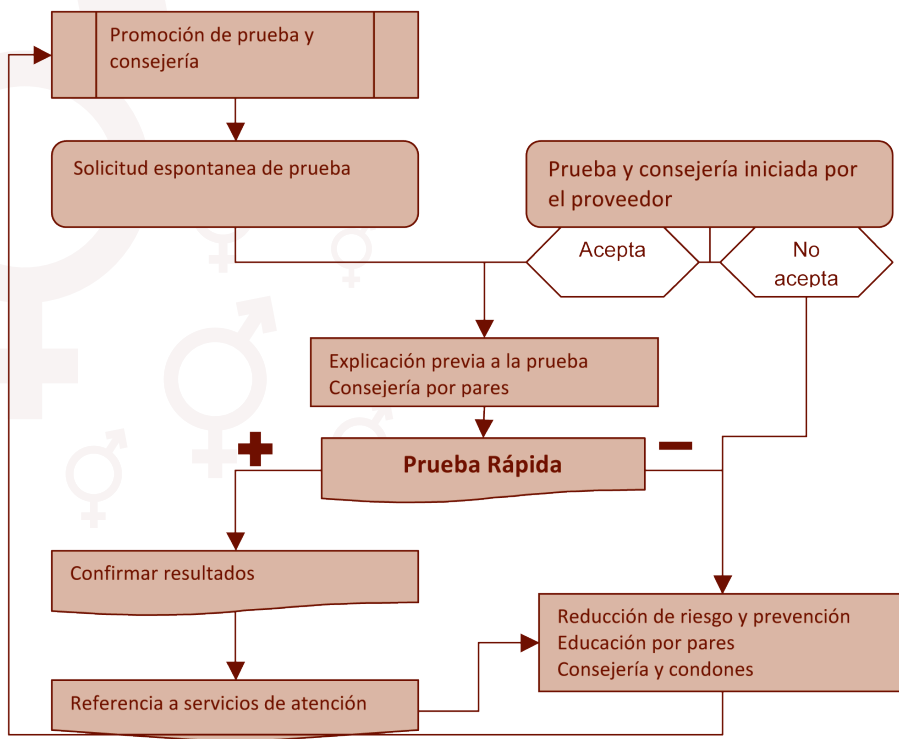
Promoción de prueba y consejería

Solicitud espontanea de prueba

Prueba y consejería iniciada por el proveedor

Acepta

No acepta

Explicación previa a la prueba
Consejería por pares

+

Prueba Rápida

−

Confirmar resultados

Reducción de riesgo y prevención
Educación por pares
Consejería y condones

Referencia a servicios de atención